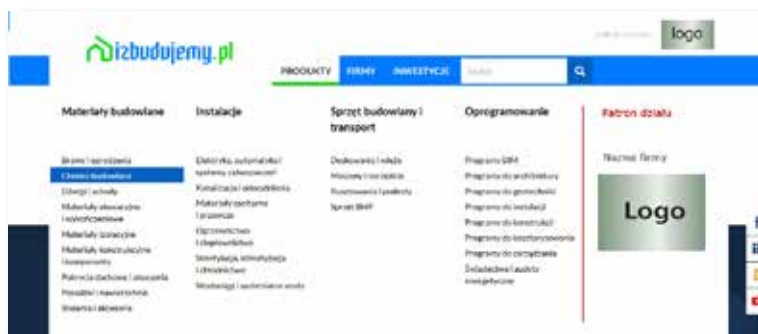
izbudujemy.pl

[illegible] logo

PRODUKTY FIRMY INWESTYCJE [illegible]

Materiały budowlane

Bramy i ogrodzenia
Chemia budowlana
Dachy i schody
Materiały elewacyjne i wykończeniowe
Materiały izolacyjne
Materiały konstrukcyjne i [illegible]
Pokrycia dachowe i akcesoria
Posadzki i nawierzchnie
Stolarka i okucia

Instalacje

Elektryka, automatyka i systemy zabezpieczeń
Kanalizacja i odwodnienia
Materiały zasilające i przesyłu
Ogrzewnictwo i ciepłownictwo
Wentylacja, klimatyzacja i chłodnictwo
Wodociągi i uzdatnianie wody

Sprzęt budowlany i transport

Deskowania i rusztowania
Maszyny i urządzenia
Rusztowania i podesty
Sprzęt BHP

Oprogramowanie

Programy BIM
Programy dla architektury
Programy do geotechniki
Programy do instalacji
Programy do konstrukcji
Programy do kosztorysowania
Programy do zarządzania
Świadectwa i audyty energetyczne

Patron działu

Nazwa firmy

Logo